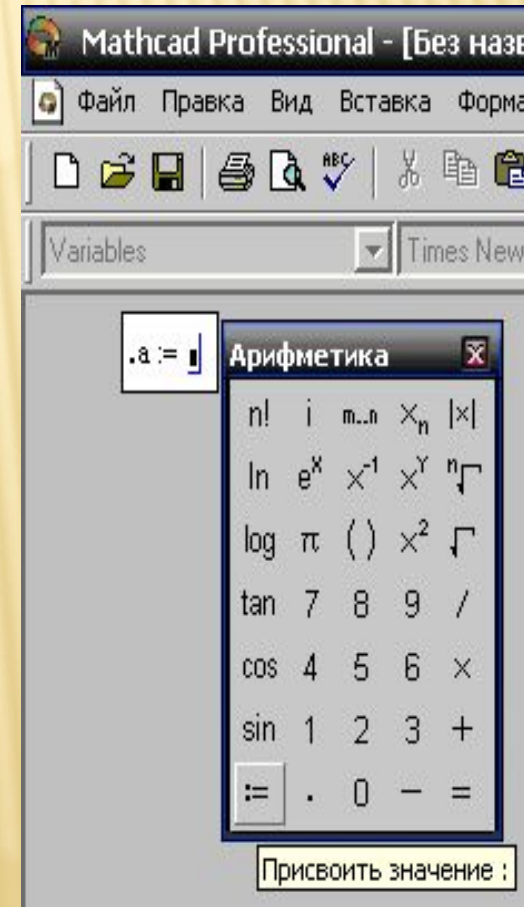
Mathcad Professional - [Без назв

Файл Правка Вид Вставка Форма

Variables

Times New

.a := ▮

Арифметика

| | | | | |
|---|---|---|---|---|
| n! | i | m..n | $X_n$ | $|x|$ |
| ln | $e^x$ | $x^{-1}$ | $x^y$ | $\sqrt[n]{}$ |
| log | $\pi$ | ( ) | $x^2$ | $\sqrt{}$ |
| tan | 7 | 8 | 9 | / |
| cos | 4 | 5 | 6 | × |
| sin | 1 | 2 | 3 | + |
| := | . | 0 | − | = |

Присвоить значение :